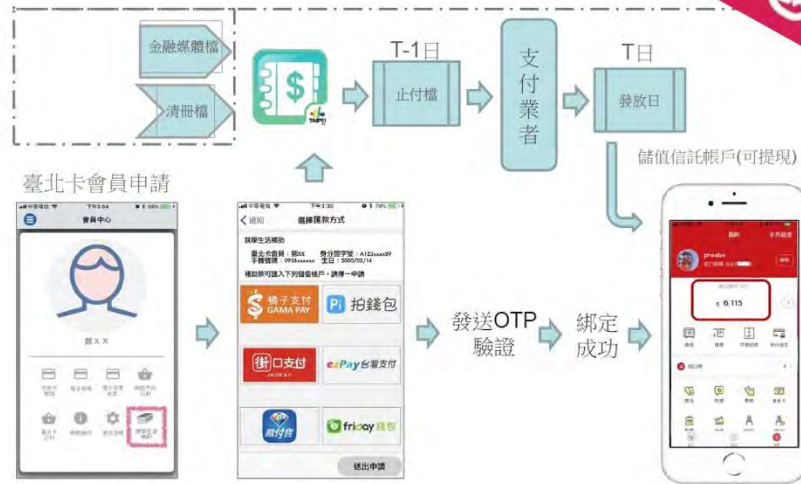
金融媒體檔

清冊檔

TMPB

T-1日

止付檔

支付業者

T日

發放日

儲值信託帳戶(可提現)

臺北卡會員申請

會員中心

鄭 X X

選擇撥款方式

〈 返回

就學生活補助

臺北卡會員：鄭XX 身分證字號：A122xxxx09
手機號碼：0938xxxxxx 生日：2000/02/14

補助款可匯入下列儲值帳戶，請擇一申請

橘子支付 GAMA PAY

Pi 拍錢包

街口支付 JKOPAY

ezPay 台灣支付

簡單付

friDay 錢包

送出申請

發送OTP 驗證

綁定成功

$ 6,115